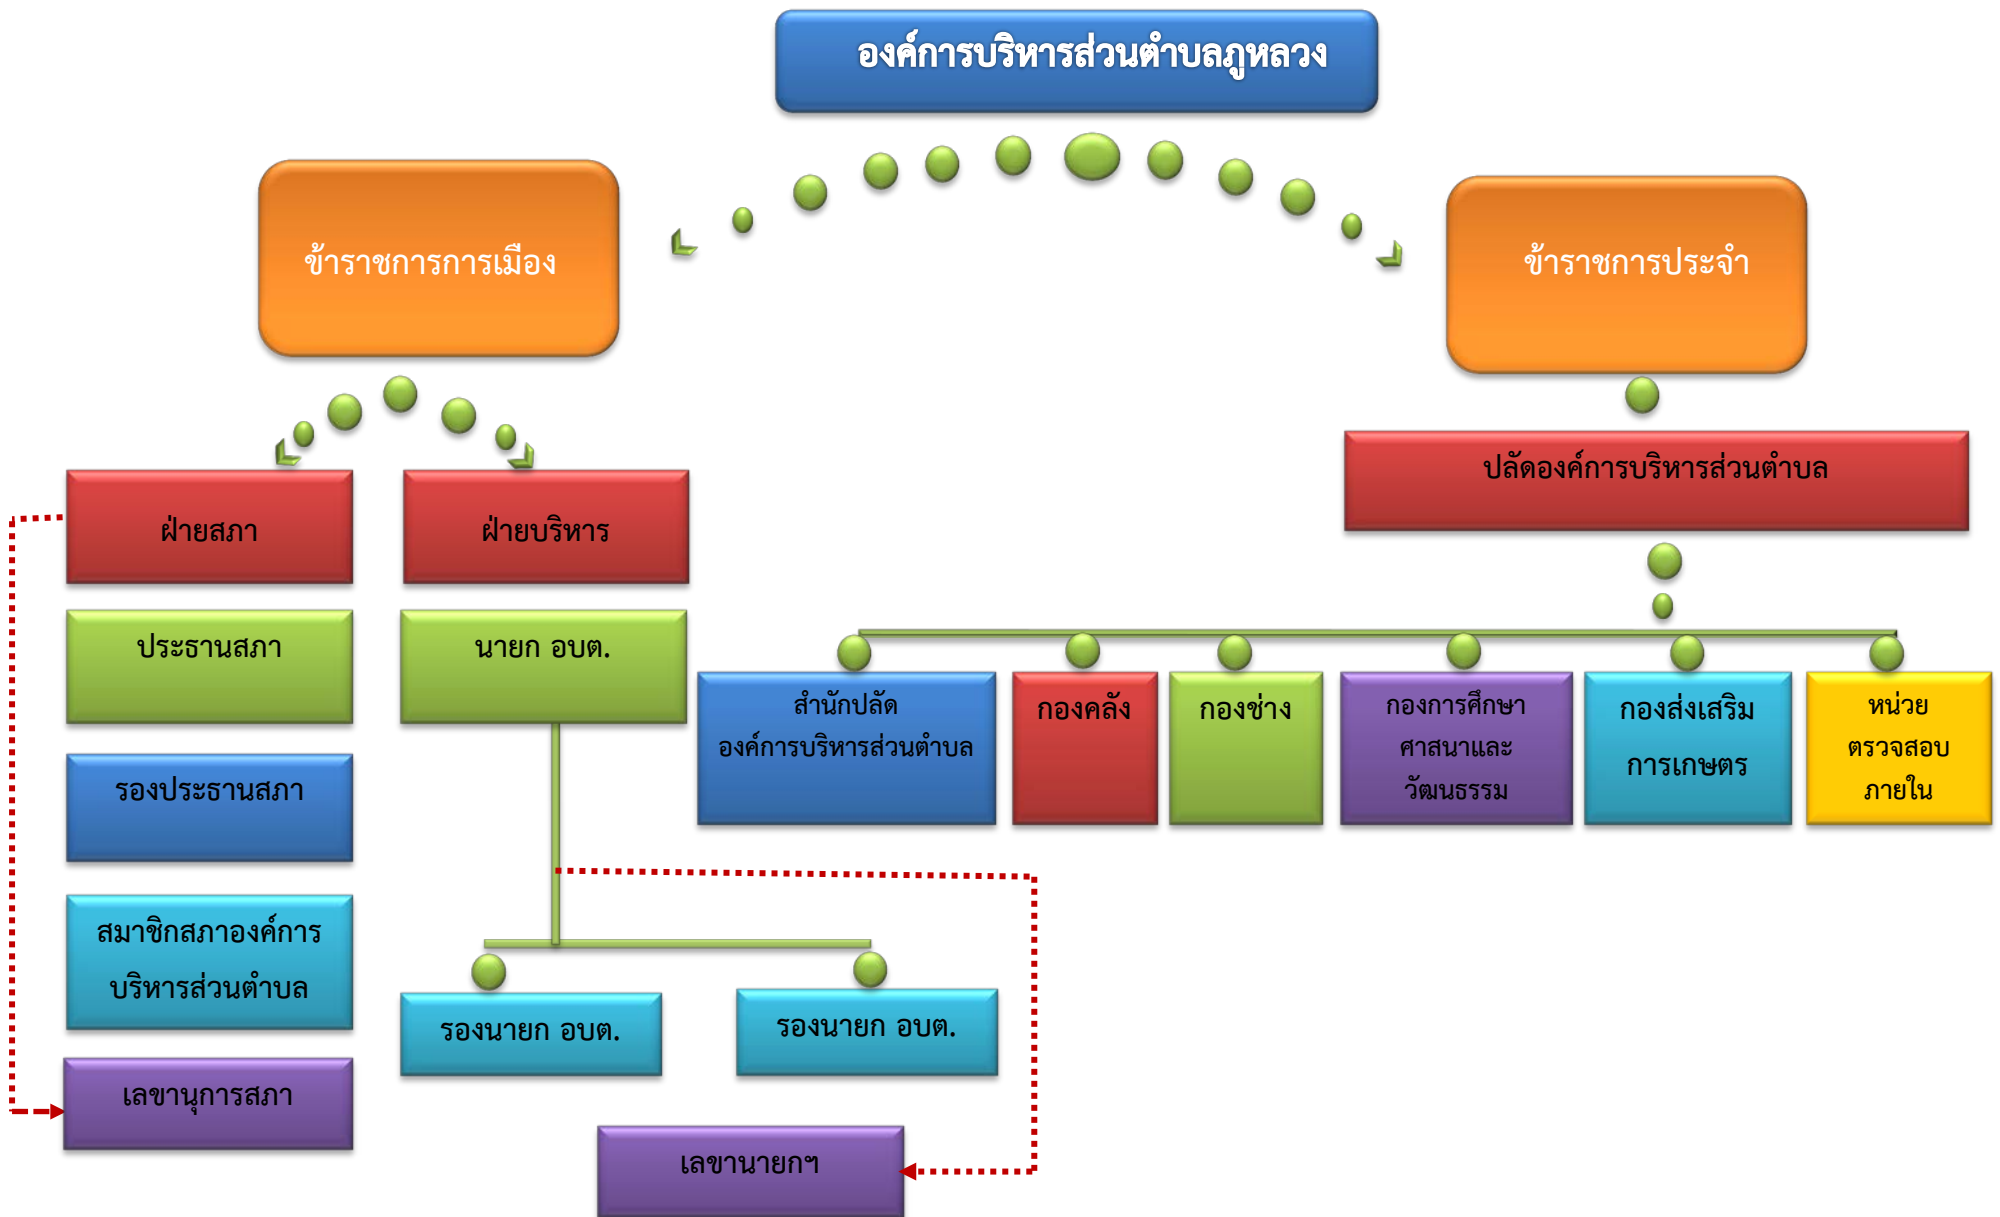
องค์การบริหารส่วนตำบลฎูหลวง

ข้าราชการการเมือง

ข้าราชการประจำ

ฝ่ายสภา

ฝ่ายบริหาร

ปลัดองค์การบริหารส่วนตำบล

ประธานสภา

นายก อบต.

รองประธานสภา

สมาชิกสภาองค์การบริหารส่วนตำบล

เลขานุการสภา

รองนายก อบต.

รองนายก อบต.

เลขานายกฯ

สำนักปลัด องค์การบริหารส่วนตำบล

กองคลัง

กองช่าง

กองการศึกษา ศาสนาและ วัฒนธรรม

กองส่งเสริม การเกษตร

หน่วย ตรวจสอบ ภายใน